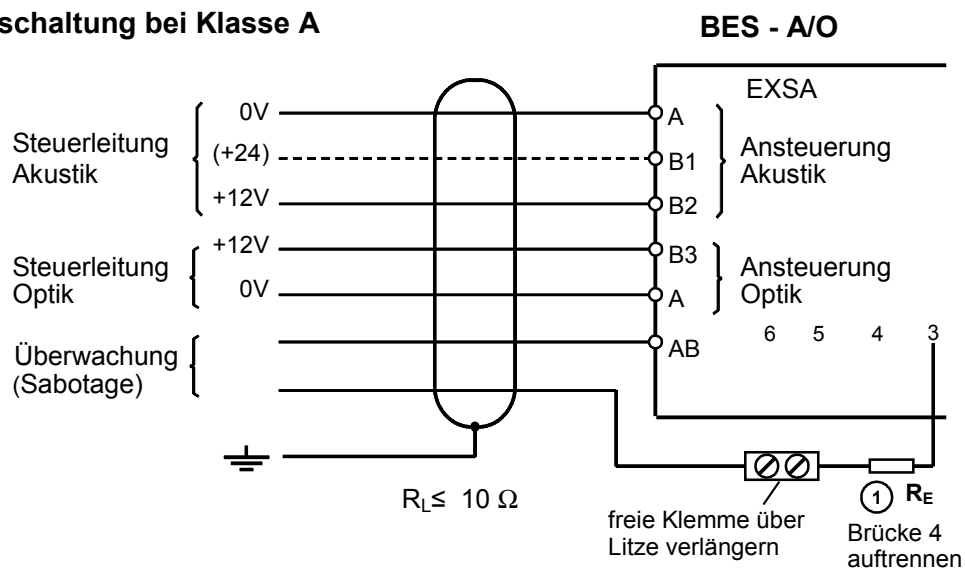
schaltung bei Klasse A

BES - A/O

EXSA

Steuerleitung Akustik

0V

(+24)

+12V

A

B1

B2

Ansteuerung Akustik

Steuerleitung Optik

+12V

0V

B3

A

Ansteuerung Optik

6 5 4 3

Überwachung (Sabotage)

AB

$R_L \leq 10\ \Omega$

freie Klemme über Litze verlängern

1

$R_E$

Brücke 4 auftrennen